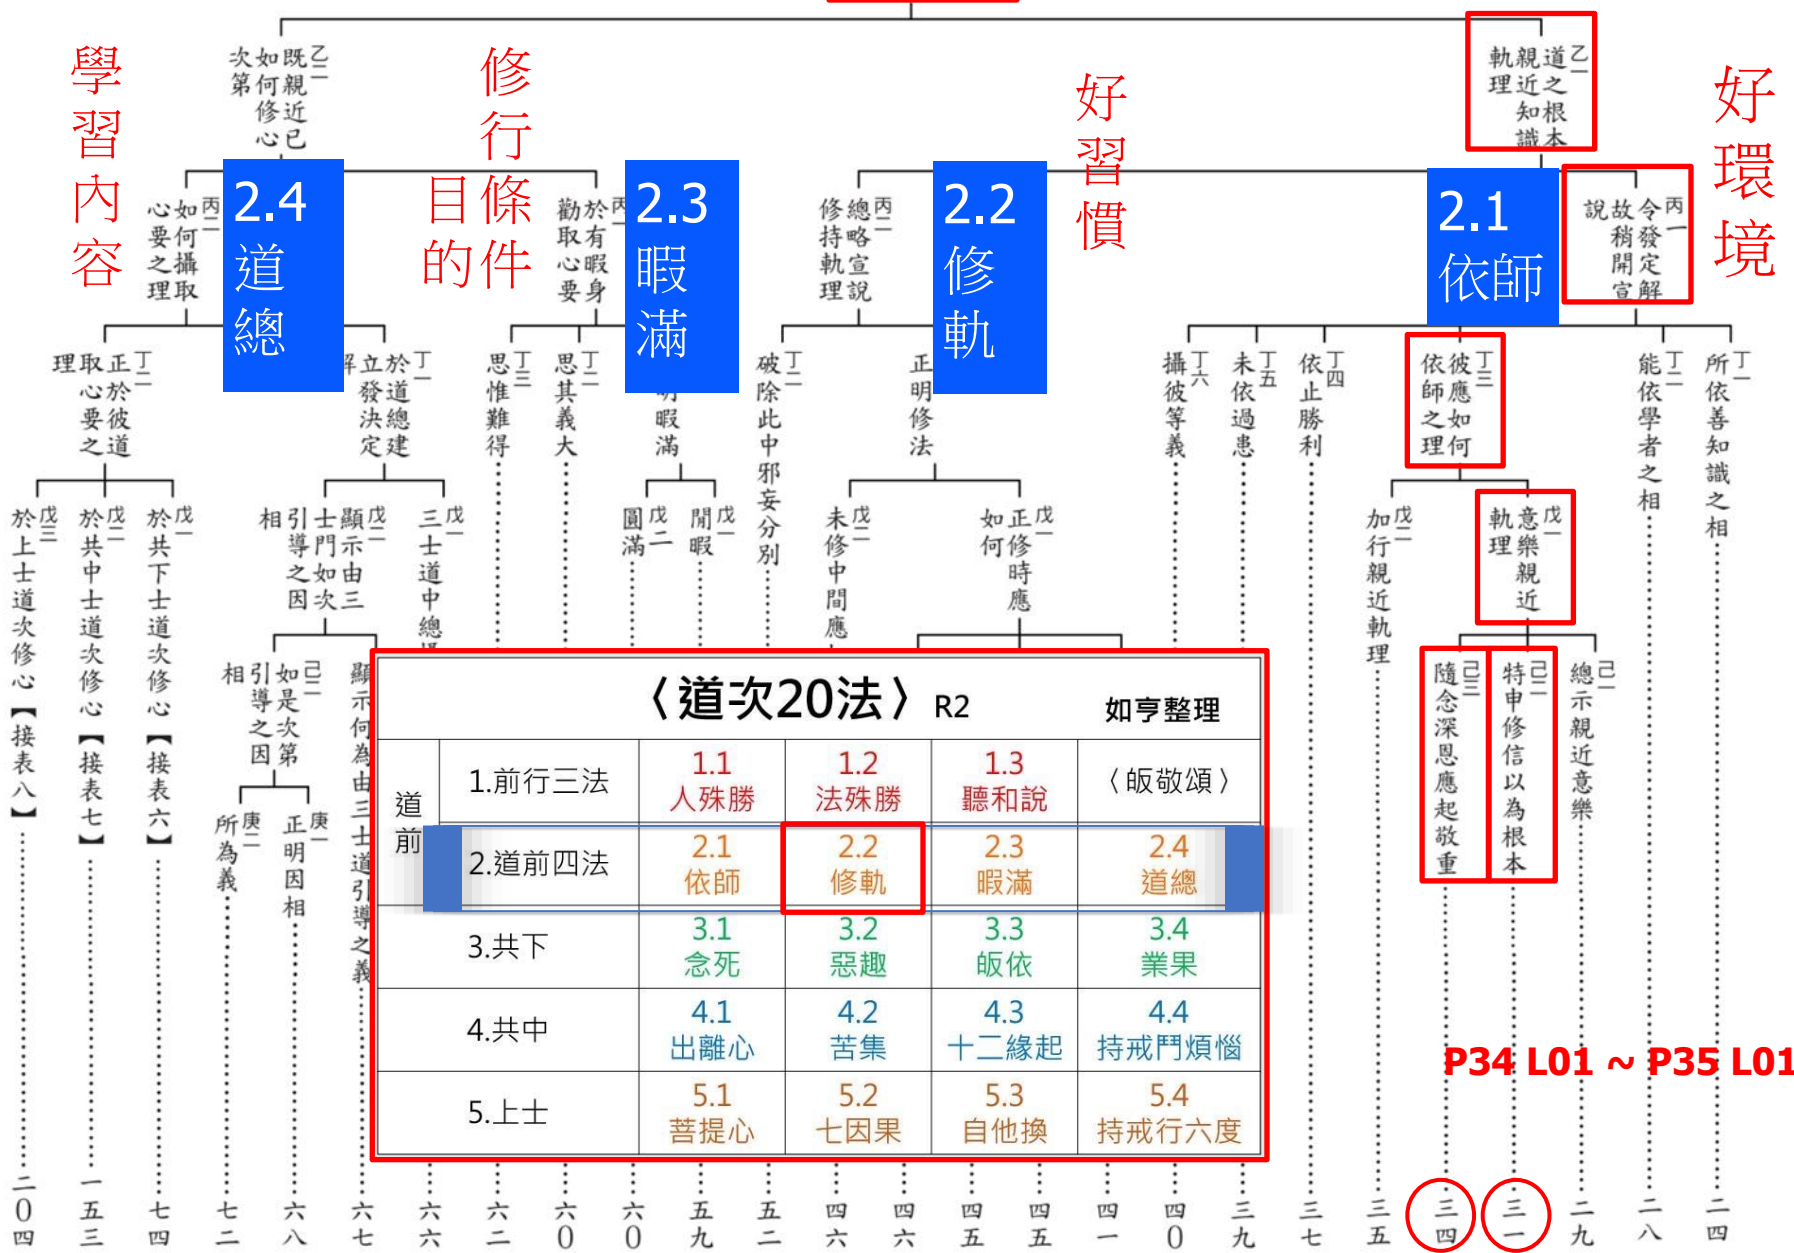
學習內容

乙二 既親近已如何修心次第

修行條件的目

2.4 道總

2.3 暇滿

2.2 修軌

好習慣

2.1 依師

乙一 親近道之根本軌理知識

好環境

丙一 令發定解故稍開宣說

丙二 如何攝取心要之理

丙三 勸於有暇身取心要

丙一 總略宣說修持軌理

丁一 正於彼心要取之道理

丁二 於立道總發決定

丁三 思其義大

丁三 思惟難得

明暇滿

丁二 破除此中邪妄分別

丁一 正明修法

丁六 攝彼等義

丁五 未依過患

丁四 依止勝利

丁三 依彼師應如何理

丁二 能依學者之相

丁一 所依善知識之相

戊三 於上士道次修心【接表八】

戊二 於共中士道次修心【接表七】

戊一 於共下士道次修心【接表六】

戊二 顯示由三士門引導之次第如因

戊一 三士道中總

戊二 圓滿

戊一 閒暇

戊二 未修中間應

戊一 正修時如何應

戊二 加行親近軌理

戊一 意樂親近軌理

己二 如是次第引導之因相

己一 顯示何為由三士道引導之義

庚二 所為義

庚一 正明因相

己三 隨念深恩應起敬重

己二 特申修信以為根本

己一 總示親近意樂

〈道次20法〉R2 如亨整理

| 道前 | 1.前行三法 | 1.1 人殊勝 | 1.2 法殊勝 | 1.3 聽和說 | 〈皈敬頌〉 |
|---|---|---|---|---|---|
| | 2.道前四法 | 2.1 依師 | 2.2 修軌 | 2.3 暇滿 | 2.4 道總 |
| | 3.共下 | 3.1 念死 | 3.2 惡趣 | 3.3 皈依 | 3.4 業果 |
| | 4.共中 | 4.1 出離心 | 4.2 苦集 | 4.3 十二緣起 | 4.4 持戒鬥煩惱 |
| | 5.上士 | 5.1 菩提心 | 5.2 七因果 | 5.3 自他換 | 5.4 持戒行六度 |

P34 L01 ~ P35 L01

二〇四 一五三 一七四 七二 六八 六七 六六 六二 六〇 六〇 五九 五二 四六 四六 四五 四五 四一 四〇 三九 三七 三五 三四 三一 二九 二八 二四